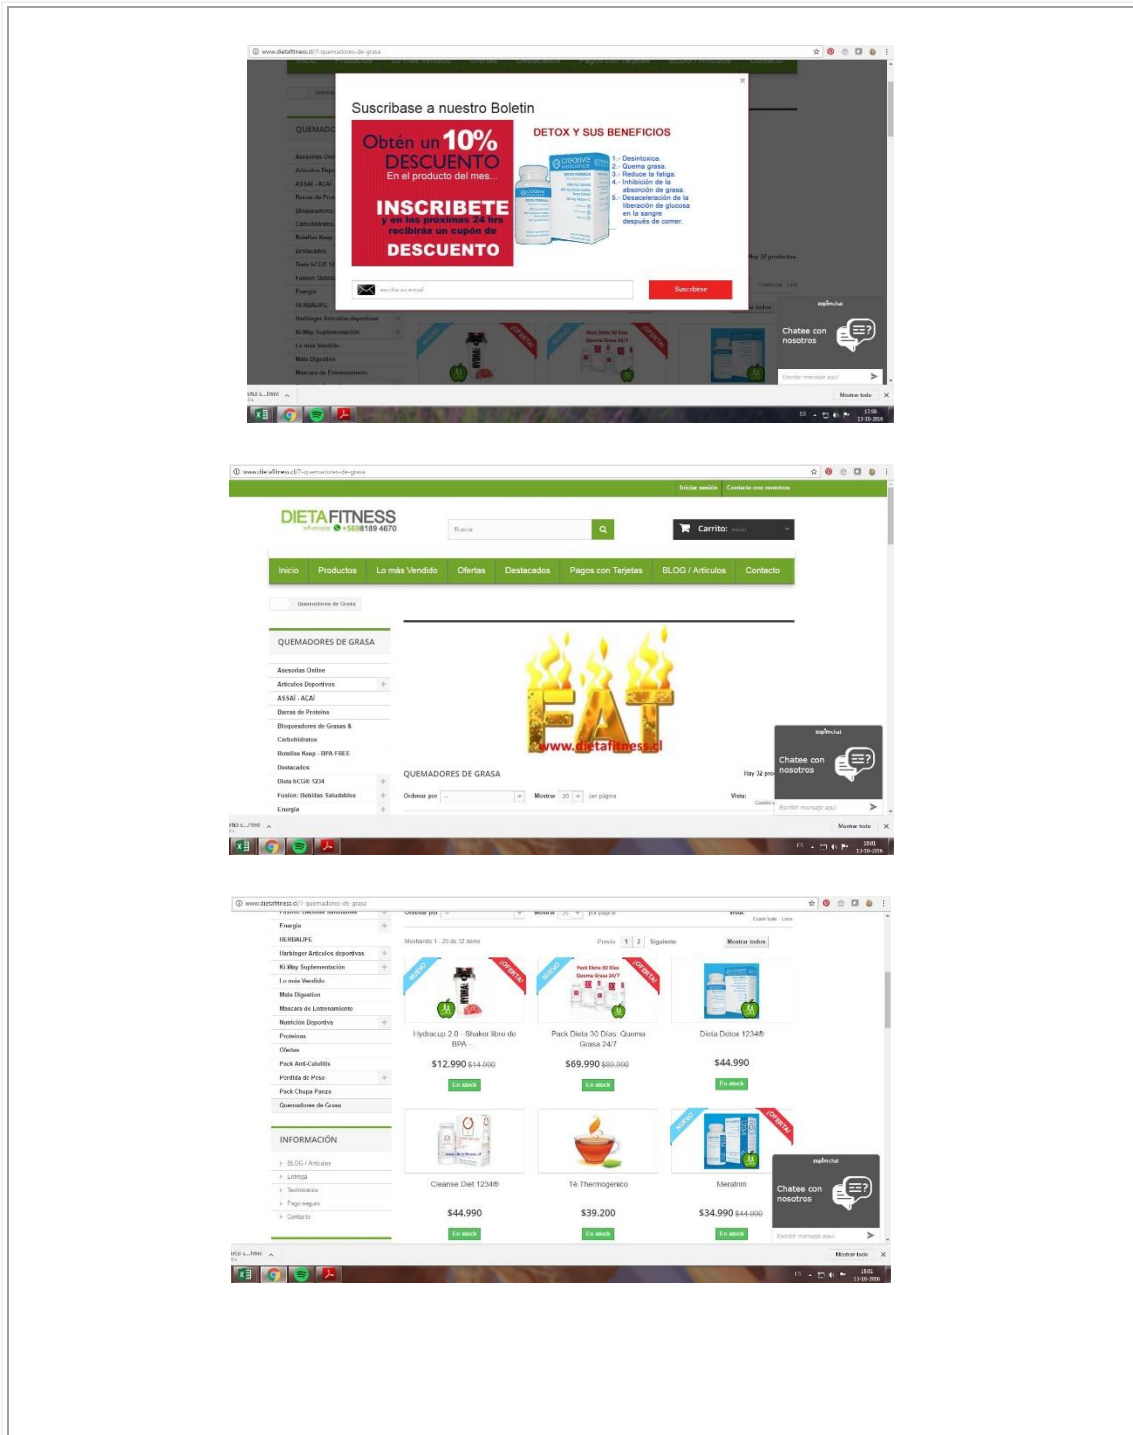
www.dietafitness.cl/7-quemadores-de-grasa

Suscribase a nuestro Boletin

Obtén un 10% DESCUENTO
En el producto del mes...
INSCRIBETE
y en las próximas 24 hrs recibirás un cupón de
DESCUENTO

DETOX Y SUS BENEFICIOS
1.- Desintoxica.
2.- Quema grasa.
3.- Reduce la fatiga.
4.- Inhibición de la absorción de grasa.
5.- Desaceleración de la liberación de glucosa en la sangre después de comer.

Suscribete

QUEMADORES
Asesorias Online
ASSAI - AÇAI
Bloqueadores
Carbohidratos
Destacados
Energia
HERBALIFE
Harbinger Articulos deportivos
Ki-Way Suplementación
Lo más Vendido
Mala Digestion
Mascara de Entrenamiento

Hay 32 productos.

Chatee con nosotros
Escribir mensaje aquí

Mostrar todo

17:58
11-10-2016

www.dietafitness.cl/7-quemadores-de-grasa

Iniciar sesión  Contacte con nosotros

DIETAFITNESS
whatsapp +56981894670

Buscar

Carrito: vacío

Inicio | Productos | Lo más Vendido | Ofertas | Destacados | Pagos con Tarjetas | BLOG / Articulos | Contacto

Quemadores de Grasa

QUEMADORES DE GRASA
Asesorias Online
Articulos Deportivos
ASSAI - AÇAI
Barras de Proteina
Bloqueadores de Grasas & Carbohidratos
Botellas Keep - BPA FREE
Destacados
Dieta hCG® 1234
Fuzion: Bebidas Saludables
Energia

FAT
www.dietafitness.cl

QUEMADORES DE GRASA
Hay 32 pro
Ordenar por
Mostrar 20 por página
Vista:

Chatee con nosotros
Escribir mensaje aquí

Mostrar todo

18:01
11-10-2016

www.dietafitness.cl/7-quemadores-de-grasa

Energia
HERBALIFE
Harbinger Articulos deportivos
Ki-Way Suplementación
Lo más Vendido
Mala Digestion
Mascara de Entrenamiento
Nutrición Deportiva
Proteinas
Ofertas
Pack Anti-Celulitis
Perdida de Peso
Pack Chupa Panza
Quemadores de Grasa

INFORMACIÓN
BLOG / Articulos
Entrega
Testimonios
Pago seguro
Contacto

Mostrando 1 - 20 de 32 items
Previo 1 2 Siguiente
Mostrar todos

NUEVO
¡OFERTA!
Pack Dieta 30 Días Quema Grasa 24/7

Hydracup 2.0 - Shaker libre de BPA -
$12.990 $14.990
En stock

Pack Dieta 30 Días: Quema Grasa 24/7
$69.990 $89.000
En stock

Dieta Detox 1234®
$44.990
En stock

Cleanse Diet 1234®
$44.990
En stock

Té Thermogenico
$39.200
En stock

Meratrim
$34.990 $44.990
En stock

Chatee con nosotros
Escribir mensaje aquí

Mostrar todo

18:01
11-10-2016